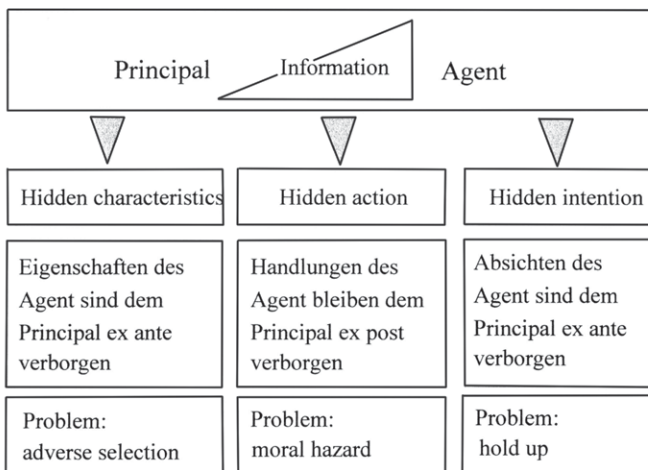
Principal Information Agent

Hidden characteristics

Hidden action

Hidden intention

Eigenschaften des Agent sind dem Principal ex ante verborgen

Handlungen des Agent bleiben dem Principal ex post verborgen

Absichten des Agent sind dem Principal ex ante verborgen

Problem: adverse selection

Problem: moral hazard

Problem: hold up